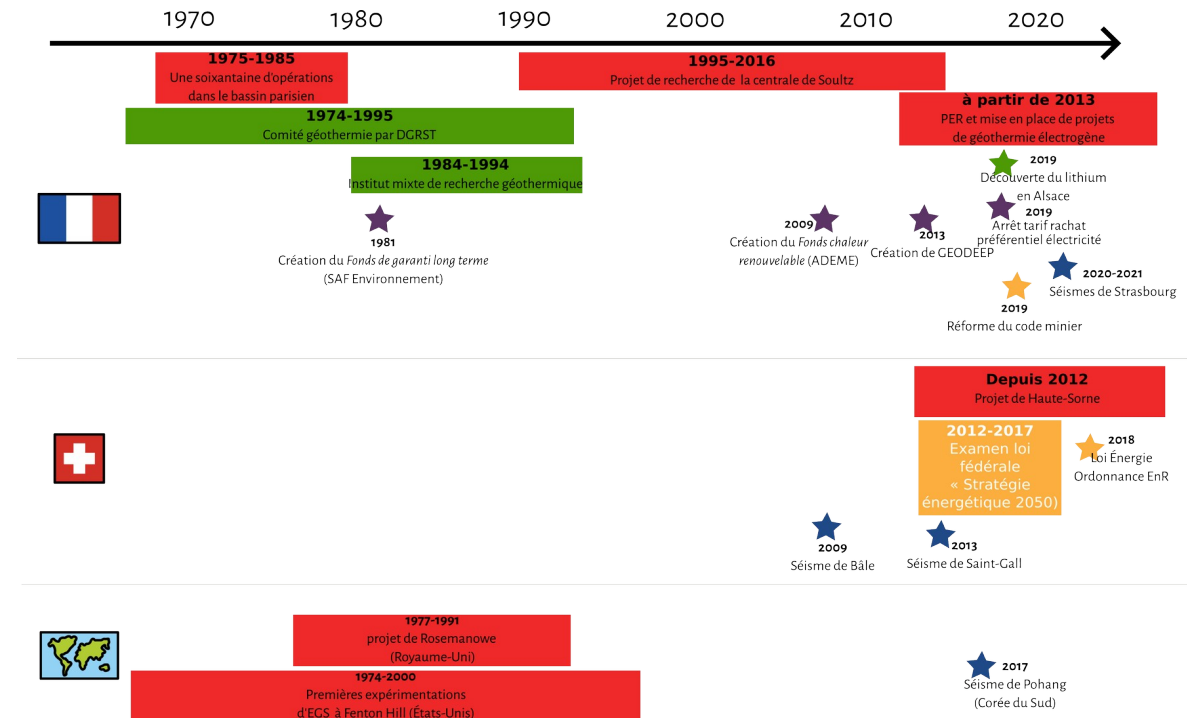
1970 1980 1990 2000 2010 2020

1975-1985
Une soixantaine d'opérations dans le bassin parisien

1995-2016
Projet de recherche de la centrale de Soultz

1974-1995
Comité géothermie par DGRST

à partir de 2013
PER et mise en place de projets de géothermie électrogène

1984-1994
Institut mixte de recherche géothermique

2019
Découverte du lithium en Alsace

1981
Création du *Fonds de garanti long terme* (SAF Environnement)

2009
Création du *Fonds chaleur renouvelable* (ADEME)

2013
Création de GEODEEP

2019
Arrêt tarif rachat préférentiel électricité

2020-2021
Séismes de Strasbourg

2019
Réforme du code minier

Depuis 2012
Projet de Haute-Sorne

2012-2017
Examen loi fédérale « Stratégie énergétique 2050)

2018
Loi Énergie Ordonnance EnR

2009
Séisme de Bâle

2013
Séisme de Saint-Gall

1977-1991
projet de Rosemanowe (Royaume-Uni)

1974-2000
Premières expérimentations d'EGS à Fenton Hill (États-Unis)

2017
Séisme de Pohang (Corée du Sud)